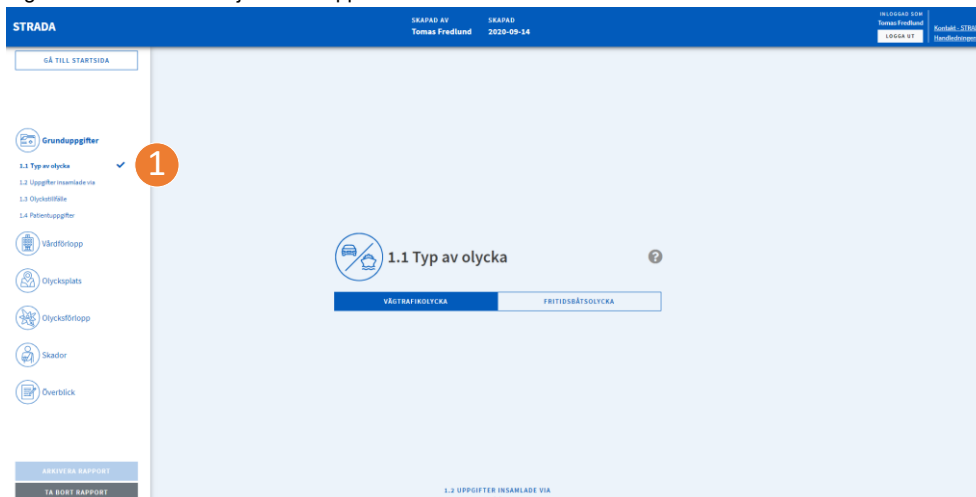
STRADA

SKAPAD AV
Tomas Fredlund

SKAPAD
2020-09-14

INLOGGAD SOM
Tomas Fredlund
LOGGA UT

Kontakt - STRA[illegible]
Handledningen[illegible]

GÅ TILL STARTSIDA

Grunduppgifter
1.1 Typ av olycka
1.2 Uppgifter insamlade via
1.3 Olyckstillfälle
1.4 Patientuppgifter

Vårdförlopp

Olycksplats

Olycksförlopp

Skador

Överblick

ARKIVERA RAPPORT

TA BORT RAPPORT

1

1.1 Typ av olycka

VÄGTRAFIKOLYCKA

FRITIDSBÅTSOLYCKA

1.2 UPPGIFTER INSAMLADE VIA